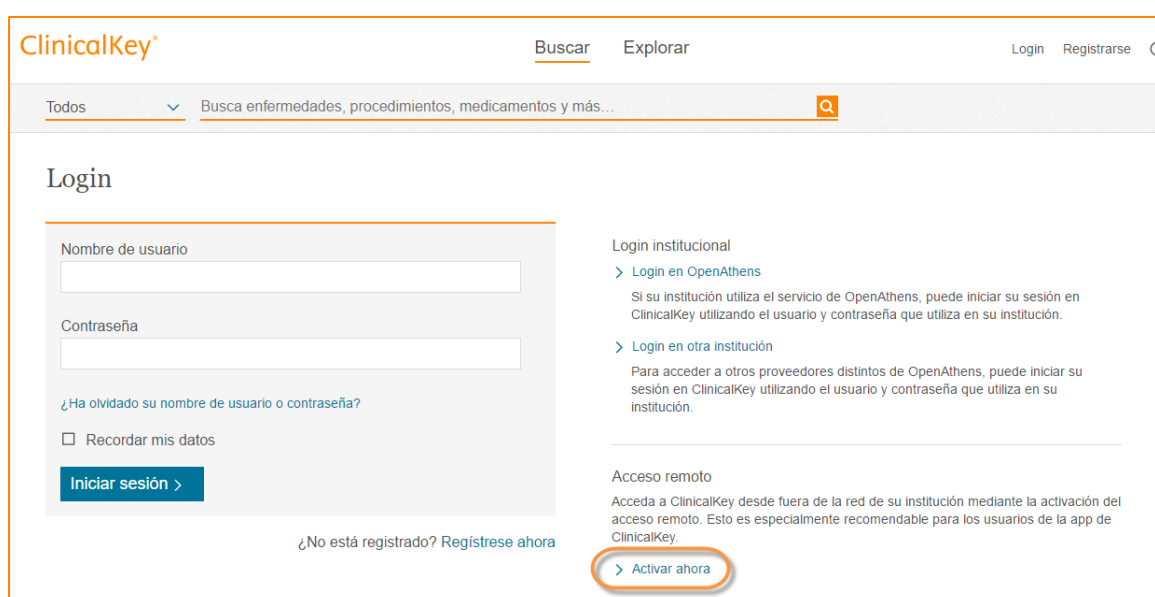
ClinicalKey®

Buscar Explorar

Login Registrarse

Todos

Busca enfermedades, procedimientos, medicamentos y más...

Login

Nombre de usuario

Contraseña

¿Ha olvidado su nombre de usuario o contraseña?

Recordar mis datos

Iniciar sesión >

¿No está registrado? Regístrese ahora

Login institucional

> Login en OpenAthens

Si su institución utiliza el servicio de OpenAthens, puede iniciar su sesión en ClinicalKey utilizando el usuario y contraseña que utiliza en su institución.

> Login en otra institución

Para acceder a otros proveedores distintos de OpenAthens, puede iniciar su sesión en ClinicalKey utilizando el usuario y contraseña que utiliza en su institución.

Acceso remoto

Acceda a ClinicalKey desde fuera de la red de su institución mediante la activación del acceso remoto. Esto es especialmente recomendable para los usuarios de la app de ClinicalKey.

> Activar ahora